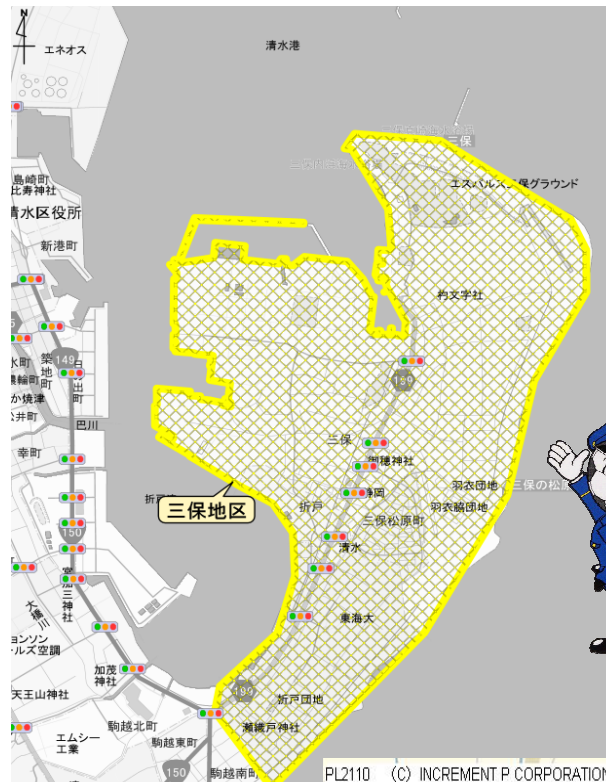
N
エネオス
清水港
三保
エスパルス三保グラウンド
島崎町
比寿神社
清水区役所
新港町
約文字社
築地町
149
日の出町
巴川
幸町
150
150
三保
御穂神社
羽衣団地
三保の松
折戸
静岡
羽衣諸団地
三保松原町
三保地区
清水
東海大
三神社
大橋川
ヨンソン
ルズ空調
加茂神社
天王山神社
199
折戸団地
瀬織戸神社
エムシー工業
駒越北町
駒越東町
駒越南町
150
PL2110 (C) INCREMENT P CORPORATION